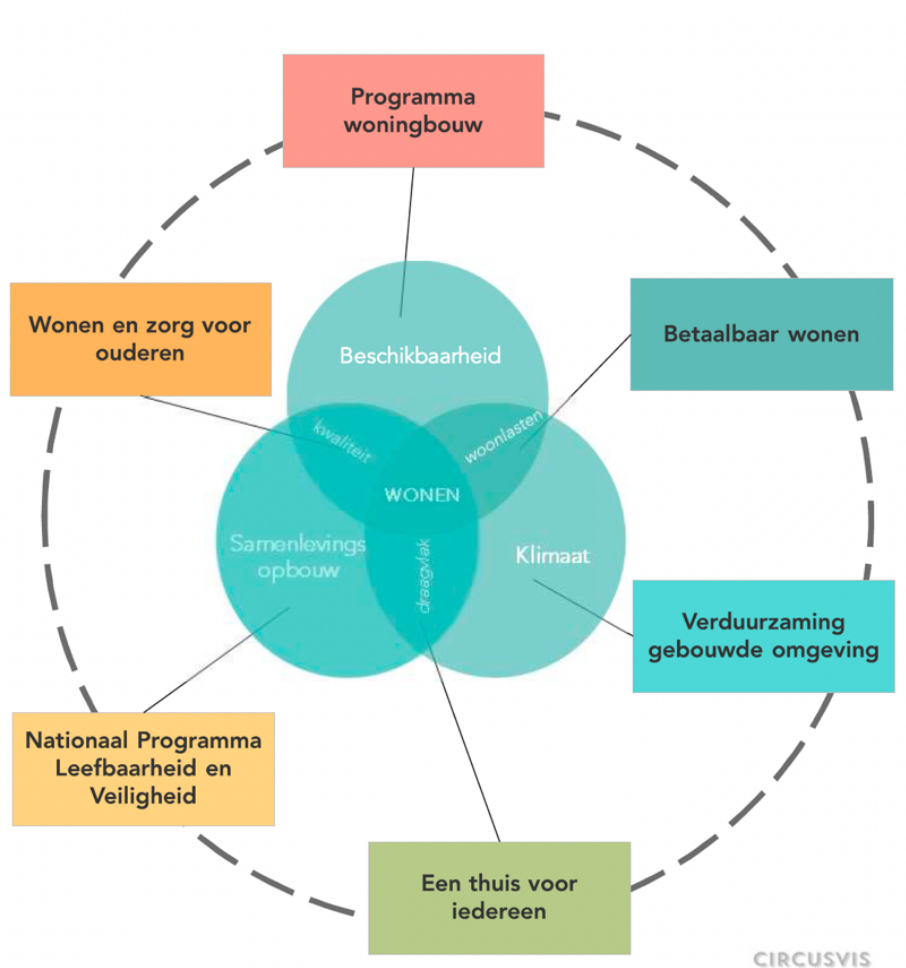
Programma woningbouw

Wonen en zorg voor ouderen

Betaalbaar wonen

Beschikbaarheid

kwaliteit

woonlasten

WONEN

Samenlevings opbouw

draagvlak

Klimaat

Verduurzaming gebouwde omgeving

Nationaal Programma Leefbaarheid en Veiligheid

Een thuis voor iedereen

CIRCUSVIS